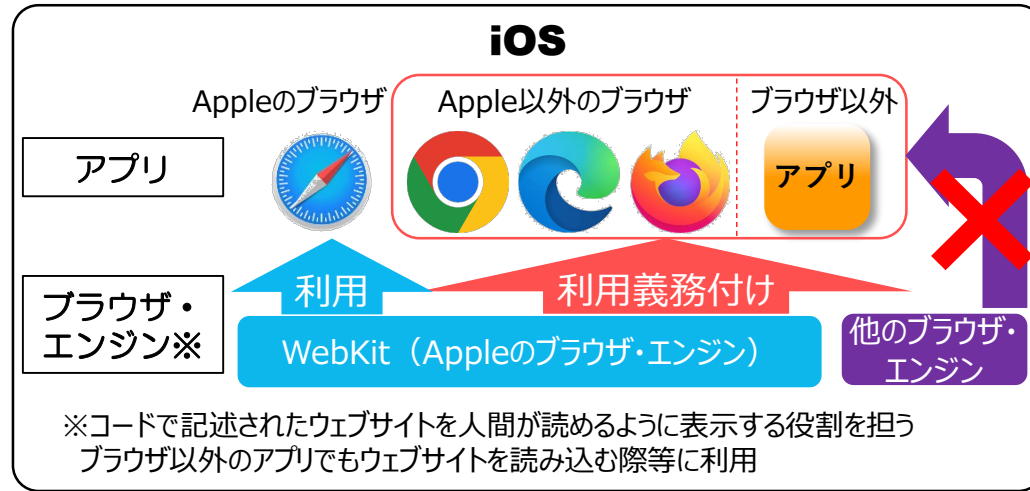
iOS

Appleのブラウザ

Apple以外のブラウザ

ブラウザ以外

アプリ

アプリ

ブラウザ・エンジン※

利用

利用義務付け

WebKit（Appleのブラウザ・エンジン）

他のブラウザ・エンジン

※コードで記述されたウェブサイトを人間が読めるように表示する役割を担う
ブラウザ以外のアプリでもウェブサイトを読み込む際等に利用